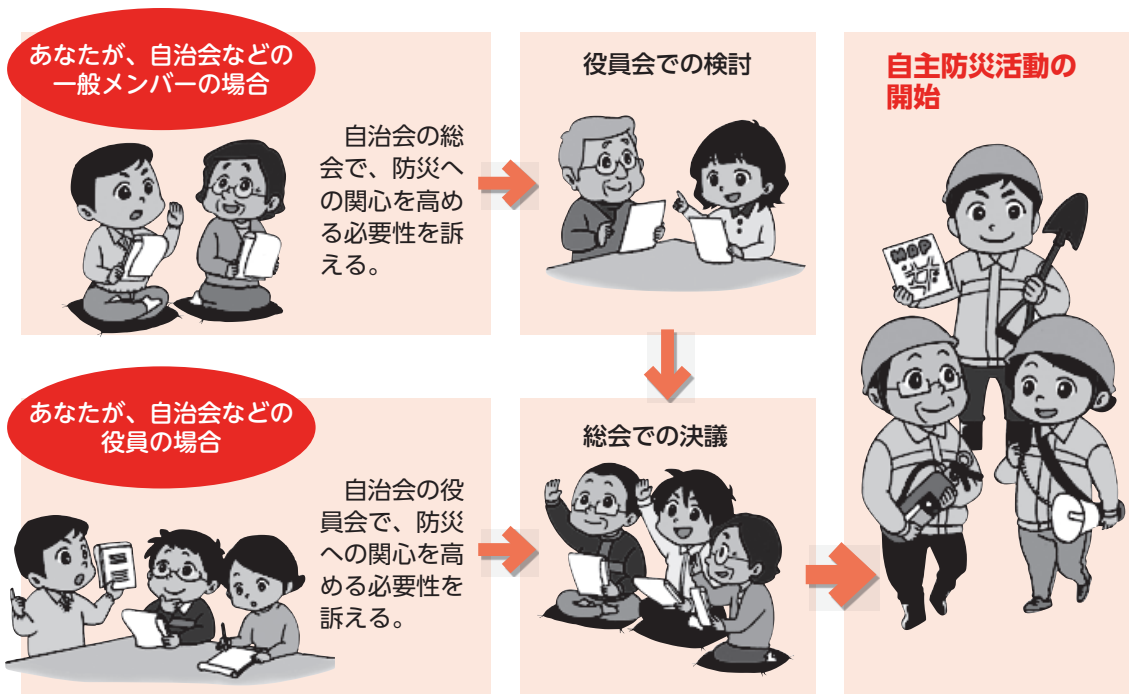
あなたが、自治会などの一般メンバーの場合

自治会の総会で、防災への関心を高める必要性を訴える。

役員会での検討

自主防災活動の開始

MAP

あなたが、自治会などの役員の場合

自治会の役員会で、防災への関心を高める必要性を訴える。

総会での決議